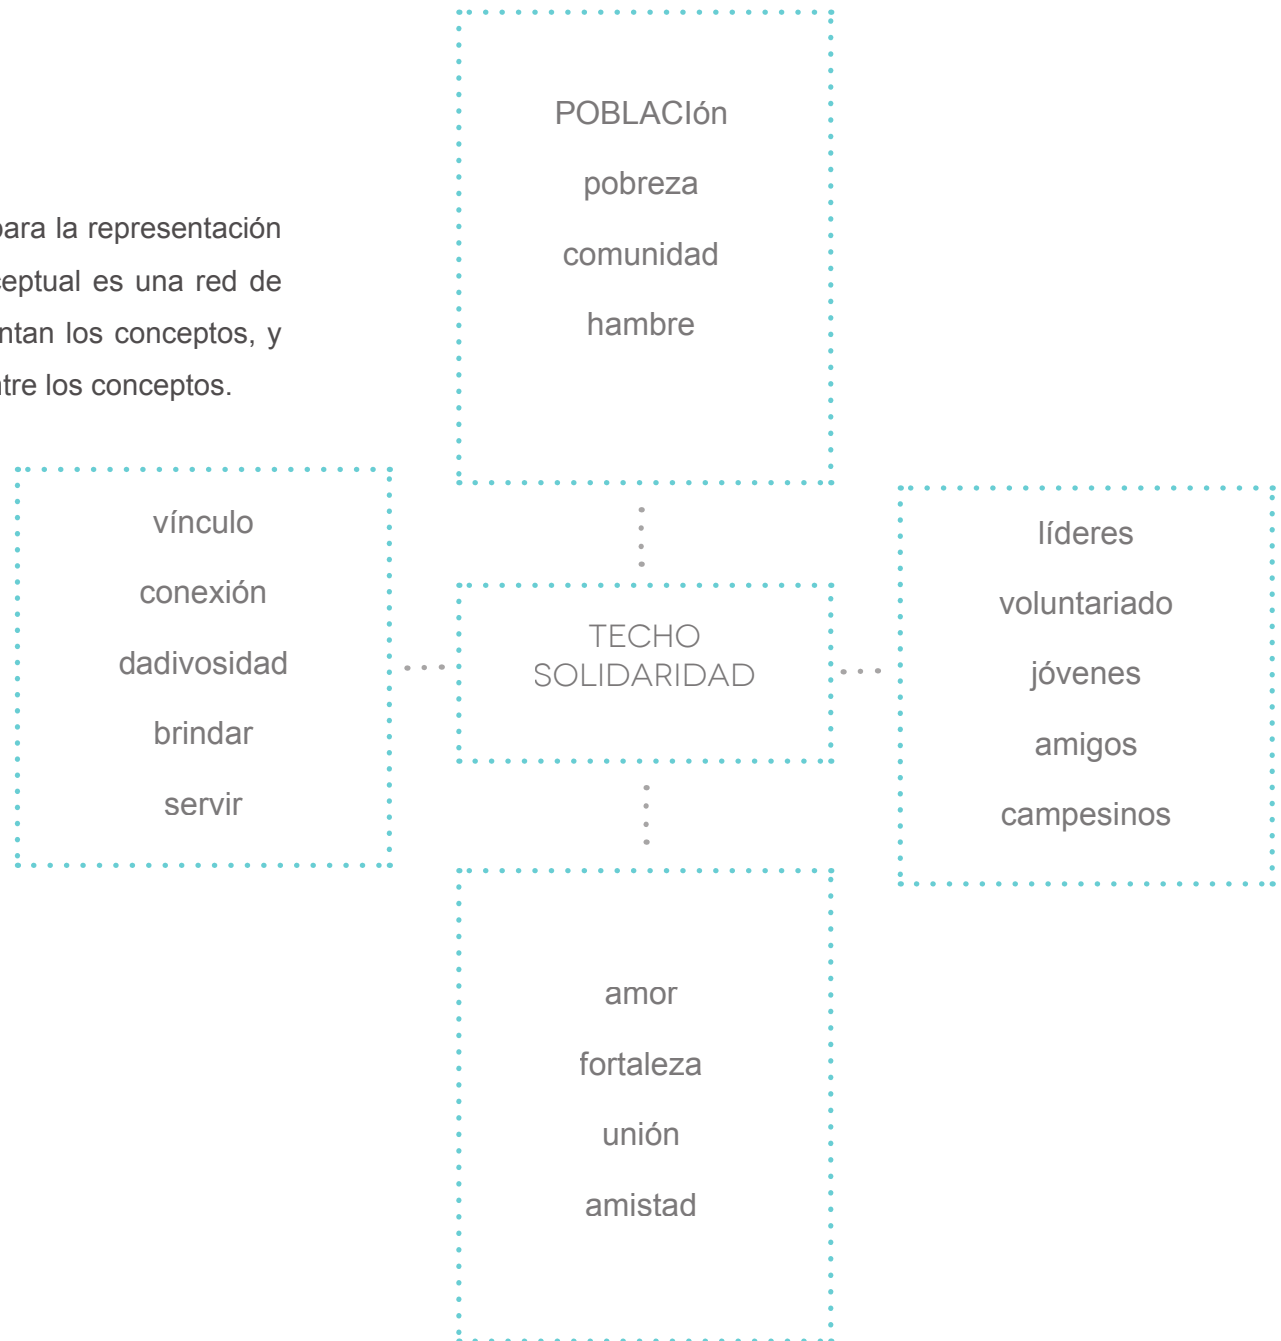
para la representación
eptual es una red de
ntan los conceptos, y
tre los conceptos.

POBLACIón
pobreza
comunidad
hambre

vínculo
conexión
dadivosidad
brindar
servir

TECHO SOLIDARIDAD

líderes
voluntariado
jóvenes
amigos
campesinos

amor
fortaleza
unión
amistad